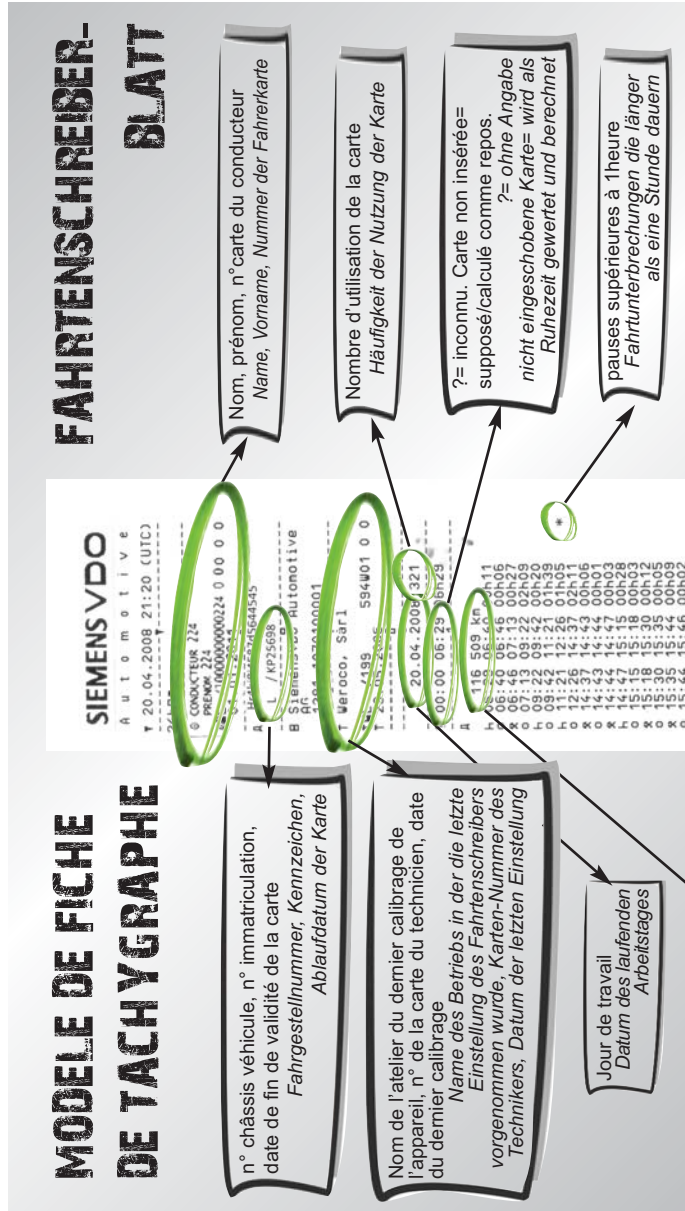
MODELE DE FICHE DE TACHYGRAPHE

FAHRTENSCHREIBER-BLATT

Nom, prénom, n°carte du conducteur
Name, Vorname, Nummer der Fahrerkarte

Nombre d'utilisation de la carte
Häufigkeit der Nutzung der Karte

?= inconnu. Carte non insérée= supposé/calculé comme repos.
?= ohne Angabe
nicht eingeschobene Karte= wird als Ruhezeit gewertet und berechnet

pauses supérieures à 1heure
Fahrtunterbrechungen die länger als eine Stunde dauern

n° châssis véhicule, n° immatriculation, date de fin de validité de la carte
Fahrgestellnummer, Kennzeichen, Ablaufdatum der Karte

Nom de l'atelier du dernier calibrage de l'appareil, n° de la carte du technicien, date du dernier calibrage
Name des Betriebs in der die letzte Einstellung des Fahrtenschreibers vorgenommen wurde, Karten-Nummer des Technikers, Datum der letzten Einstellung

Jour de travail
Datum des laufenden Arbeitstages

SIEMENS VDO
A u t o m o t i v e
20.04.2008 21:20 (UTC)
CONDUCTEUR 224
PRENOM 224
1000000000224 0 00 0 0
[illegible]
L /KP25698
Siemens VDO Automotive
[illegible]
Weroco, Sàrl
199 594W01 0 0
20.04.2008 321
00:00 06:29 6h29
116 509 km
06:29 06:40 00h11
06:40 06:46 00h06
06:46 07:13 00h27
07:13 09:22 02h09
09:22 09:42 00h20
09:42 11:21 01h39
11:21 11:32 00h11
11:32 13:37 02h05
13:37 14:43 01h06
14:43 14:44 00h01
14:44 14:47 00h03
14:47 15:15 00h28
15:15 15:18 00h03
15:18 15:30 00h12
15:30 15:35 00h05
15:35 15:44 00h09
15:44 15:46 00h02